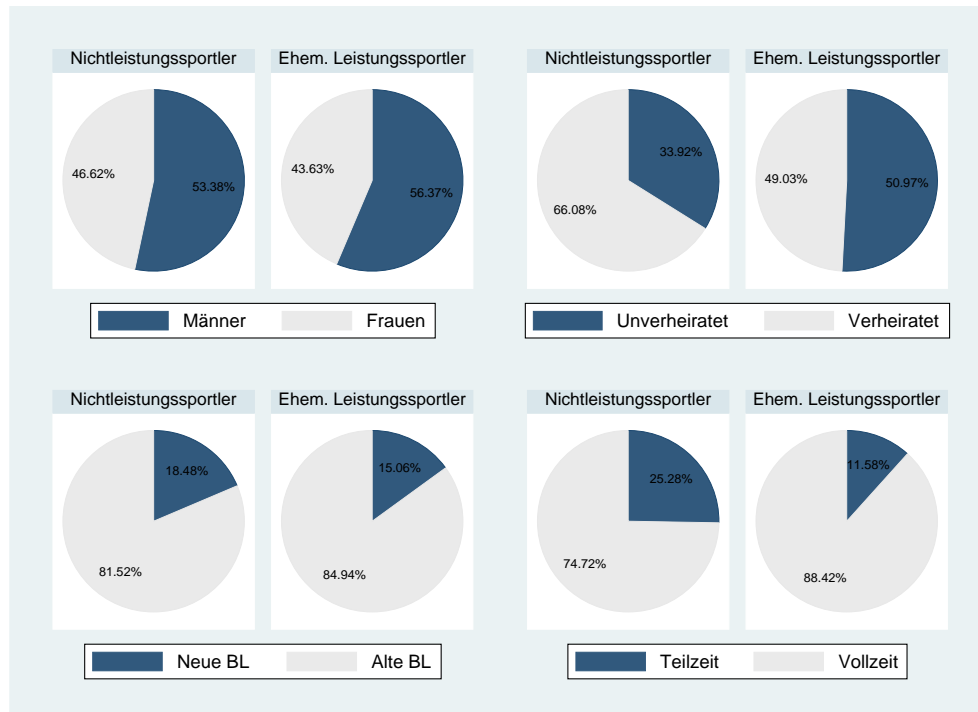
Nichtleistungssportler
46.62%
53.38%

Ehem. Leistungssportler
43.63%
56.37%

Männer Frauen

Nichtleistungssportler
33.92%
66.08%

Ehem. Leistungssportler
49.03%
50.97%

Unverheiratet Verheiratet

Nichtleistungssportler
18.48%
81.52%

Ehem. Leistungssportler
15.06%
84.94%

Neue BL Alte BL

Nichtleistungssportler
25.28%
74.72%

Ehem. Leistungssportler
11.58%
88.42%

Teilzeit Vollzeit